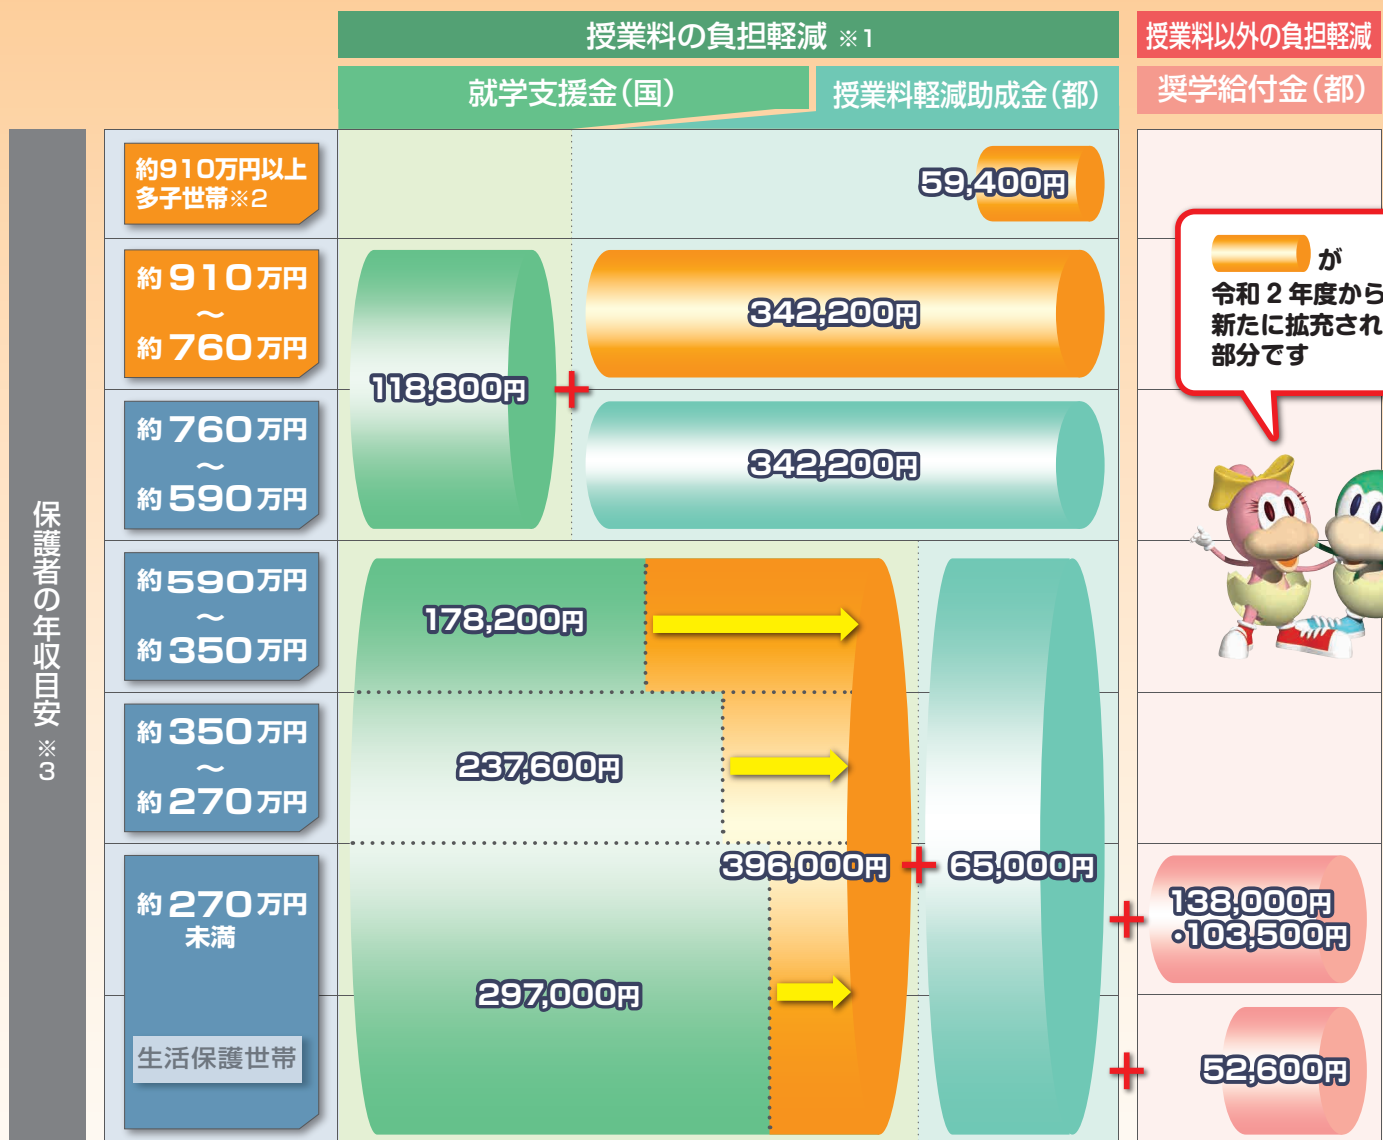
授業料の負担軽減 ※1

就学支援金(国)

授業料軽減助成金(都)

授業料以外の負担軽減

奨学給付金(都)

保護者の年収目安 ※3

約910万円以上 多子世帯※2

59,400円

約910万円 ～ 約760万円

118,800円

342,200円

が 令和2年度から 新たに拡充され 部分です

約760万円 ～ 約590万円

342,200円

約590万円 ～ 約350万円

178,200円

約350万円 ～ 約270万円

237,600円

396,000円

65,000円

約270万円 未満

138,000円 ・103,500円

297,000円

生活保護世帯

52,600円